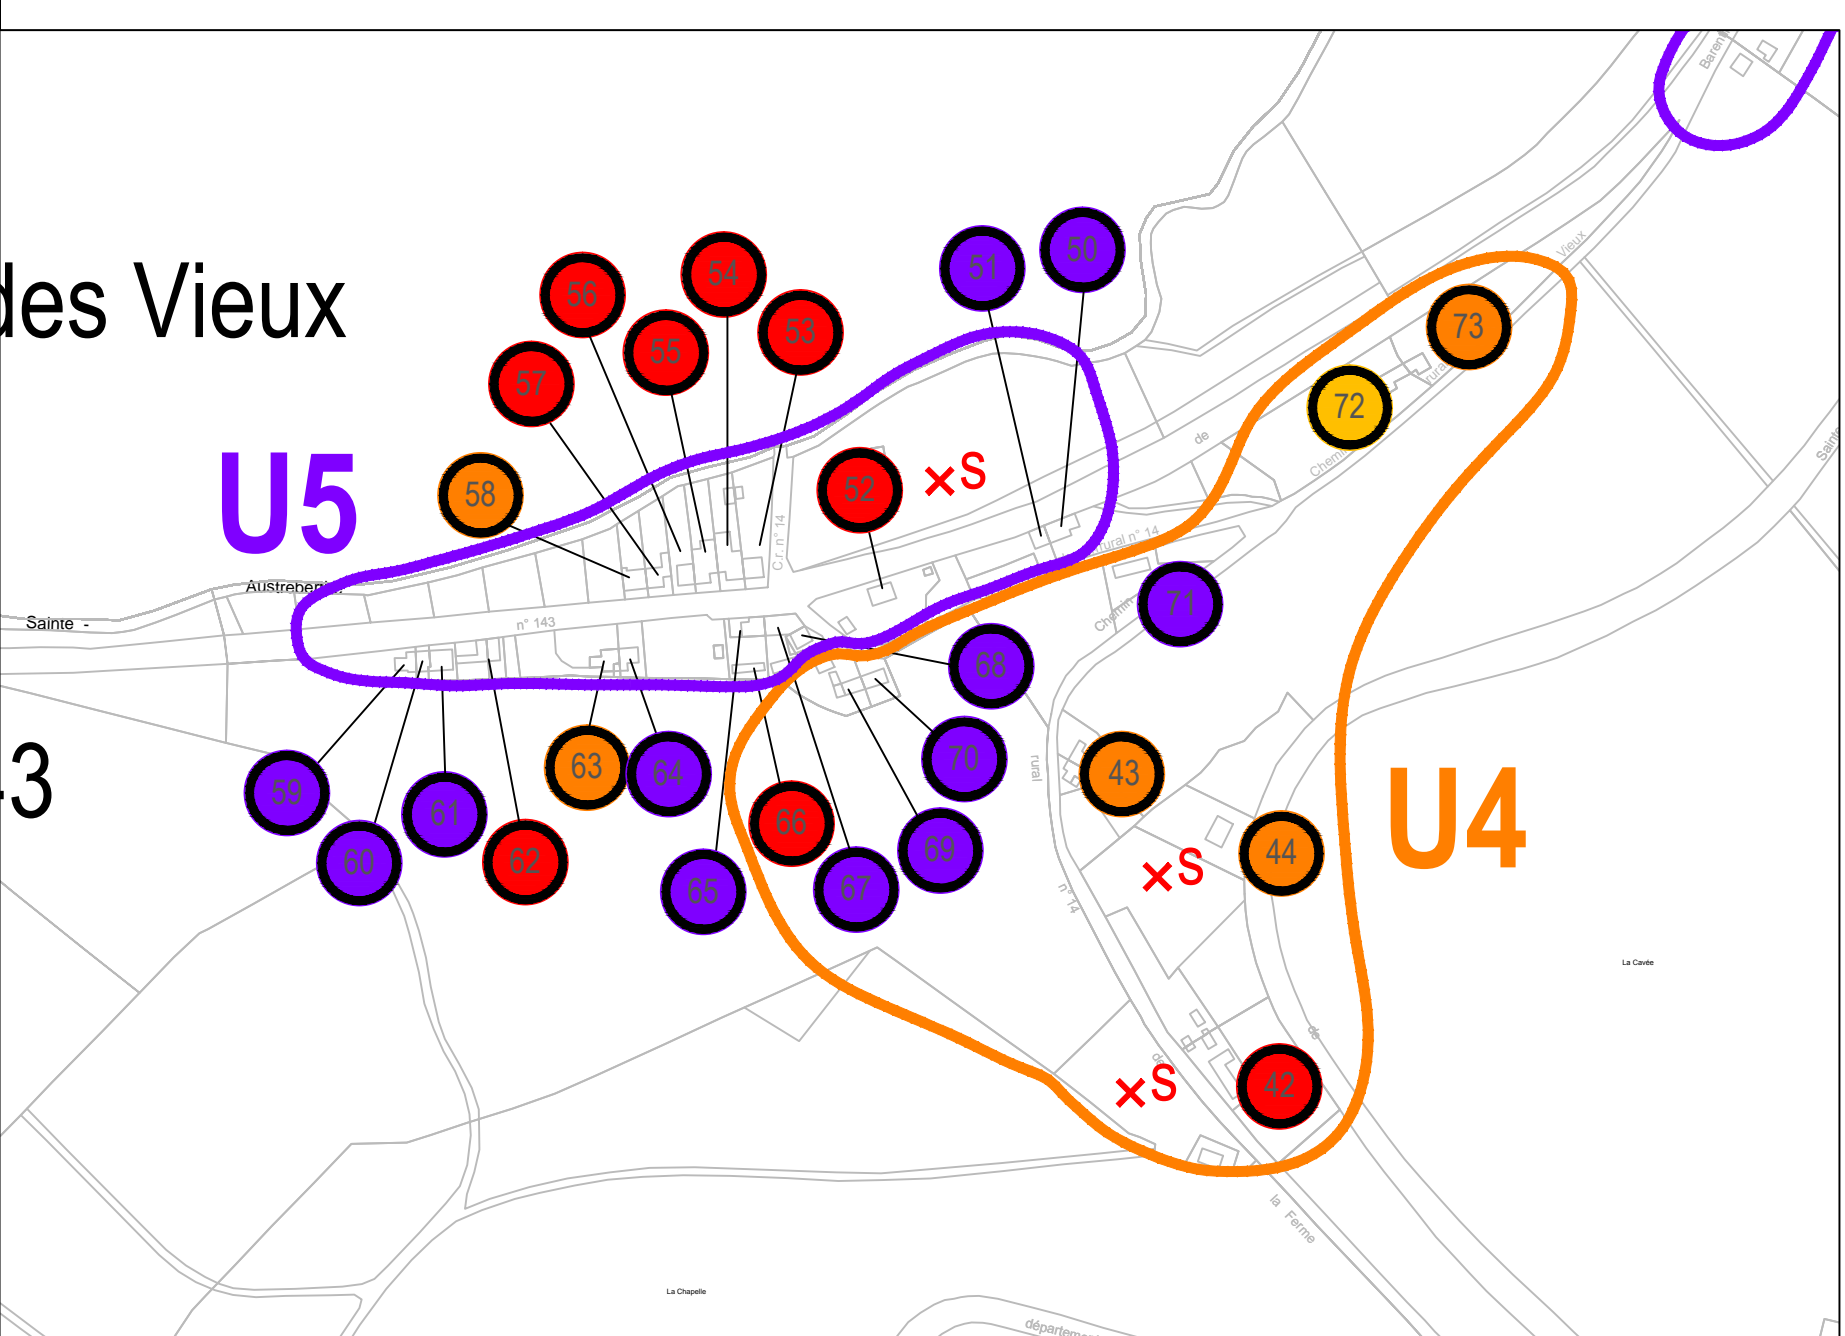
des Vieux

3

U5

U4

56
54
55
53
57
51
50
58
52
×S
73
72
Vieux
de
Chemin
rural n° 14
Chemin
71
Sainte -
Austreberthe
n° 143
C.r. n° 14
68
70
43
rural
59
61
62
63
64
60
65
66
67
69
44
×S
n° 14
×S
de
42
de
la Ferme
La Cavée
La Chapelle
départem
Barent
rural
Sainte